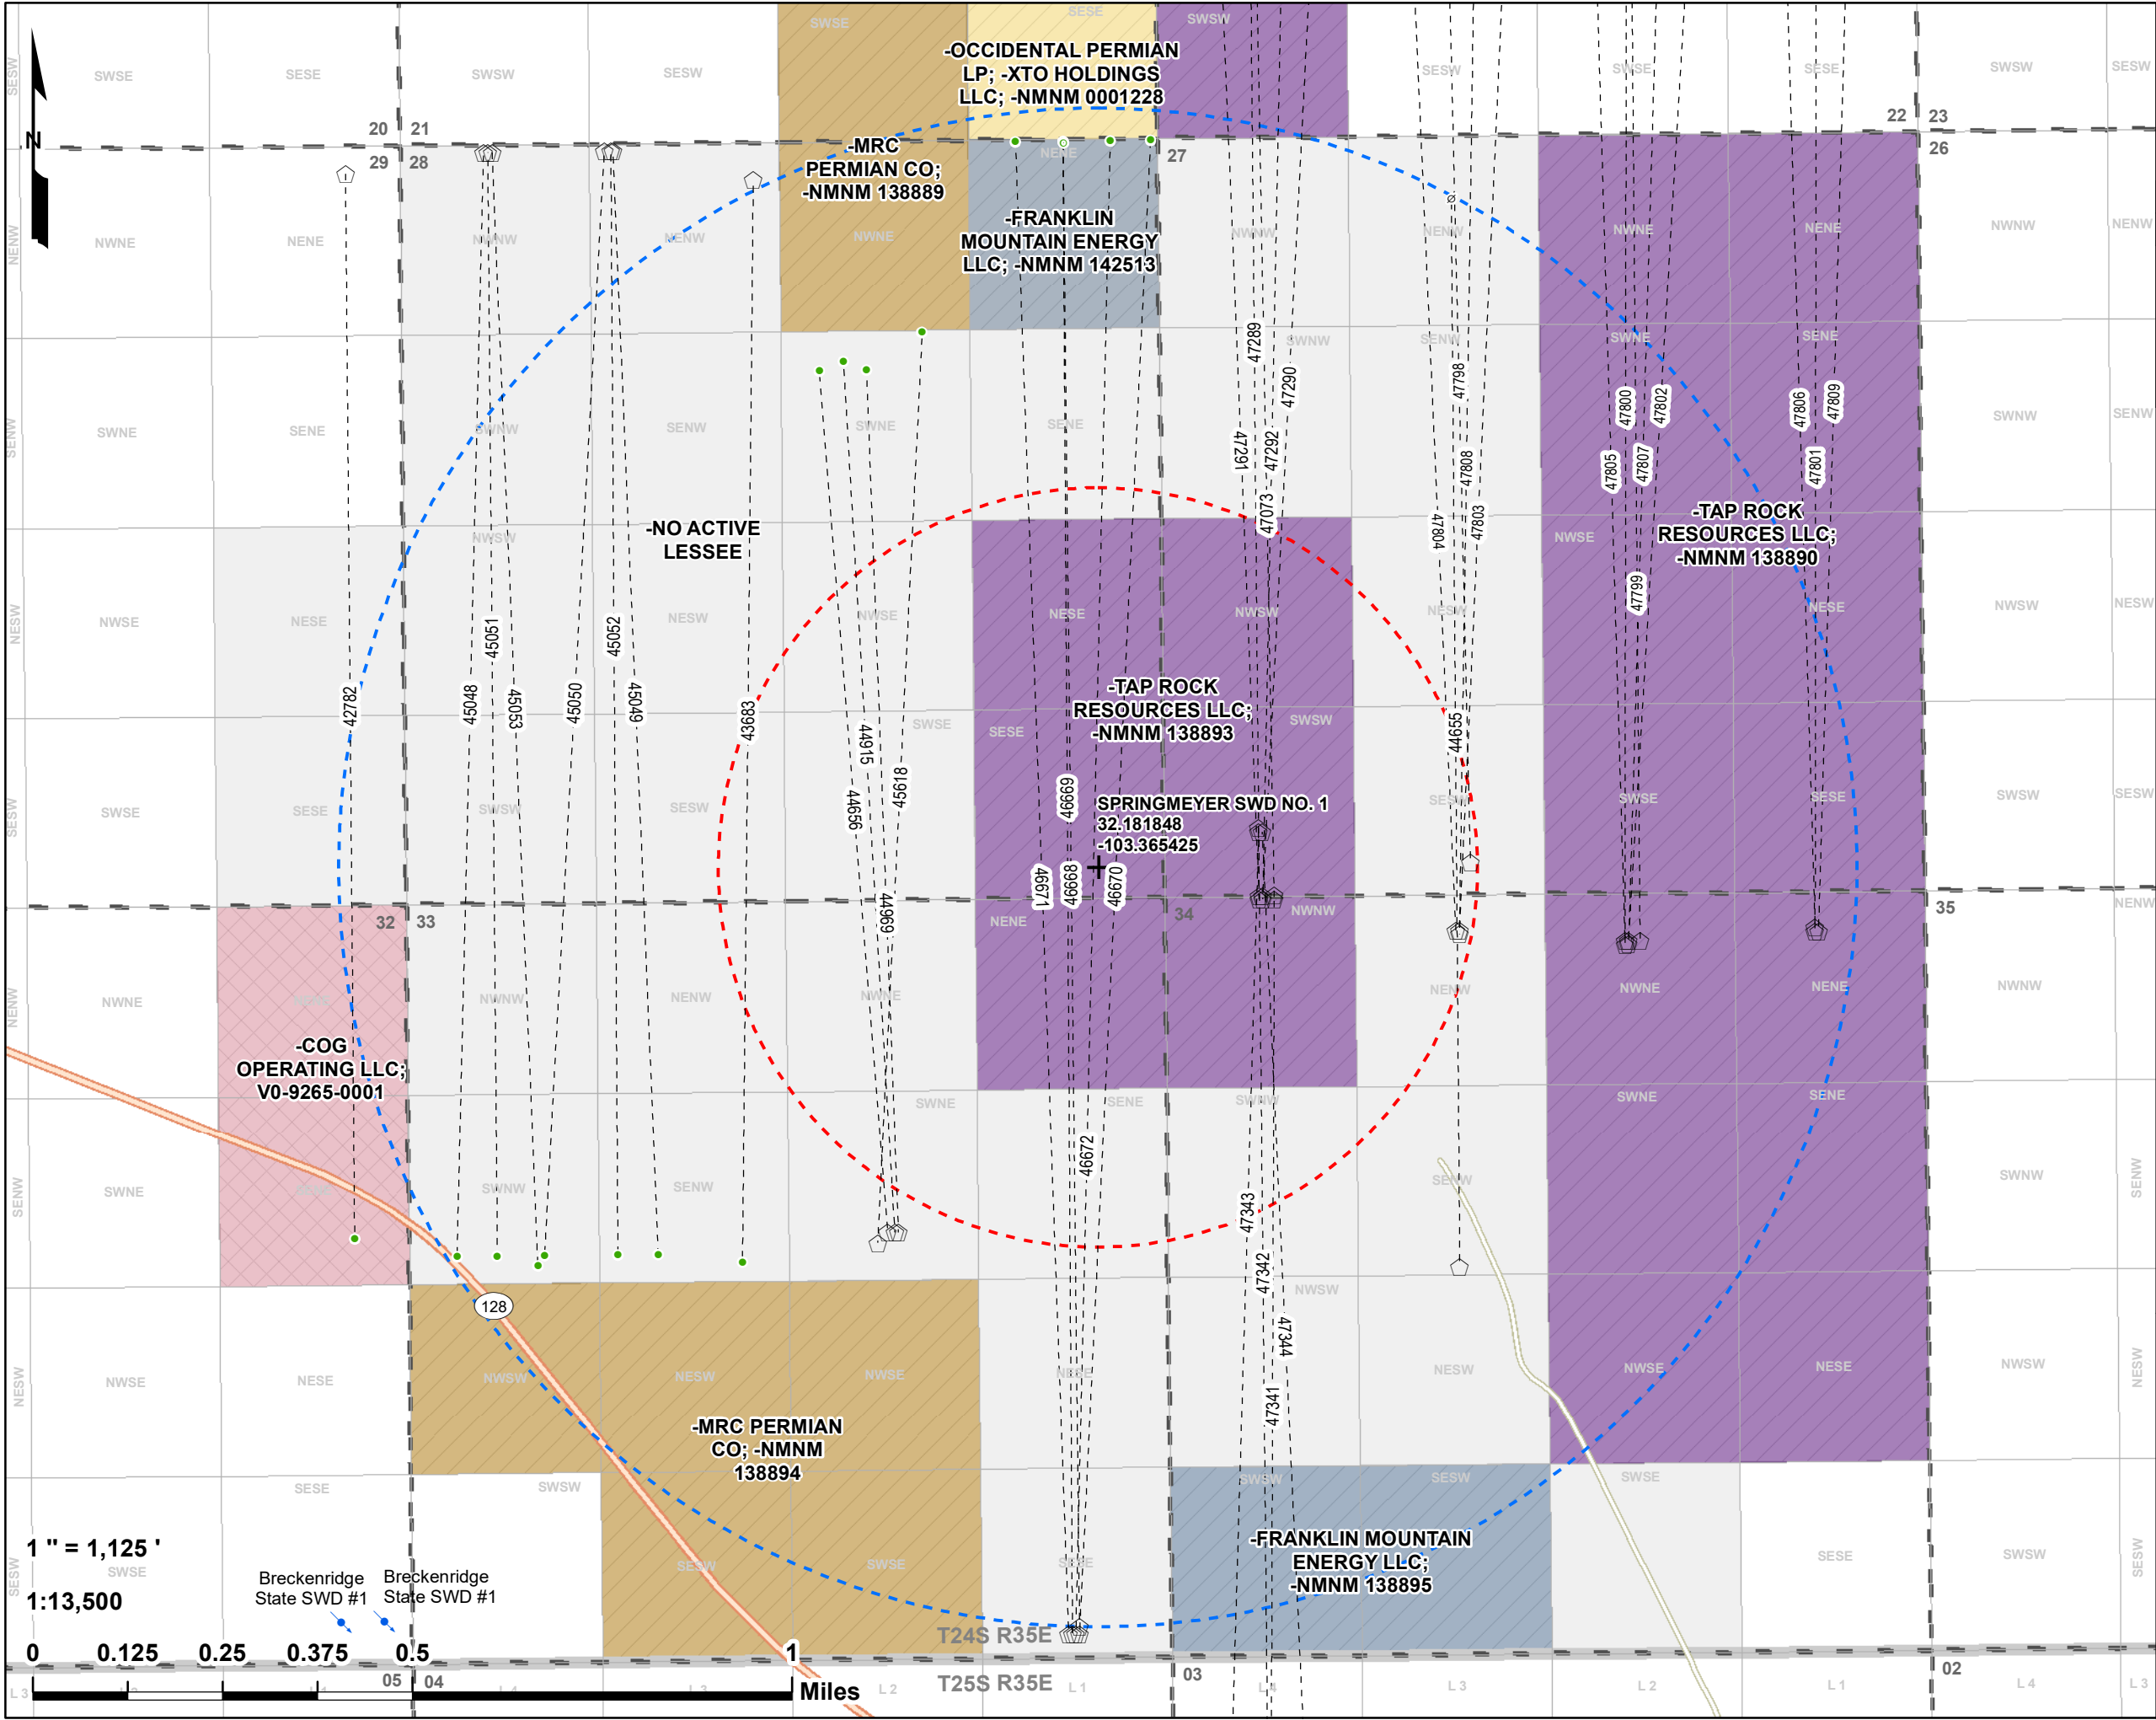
N

SWSE SESE SWSW SESW SWSE SESE SWSW SESE SWSE SESW SWSW

-OCCIDENTAL PERMIAN LP; -XTO HOLDINGS LLC; -NMNM 0001228

20 21 22 23
29 28 27 26

-MRC PERMIAN CO; -NMNM 138889

-FRANKLIN MOUNTAIN ENERGY LLC; -NMNM 142513

NWNE NENE NWNW NENW NENE NWNW NENW NWNE NENE NWNW NENW

SWNE SENE SWNW SENW SENE SWNW SENW SWNE SENE SWNW SENW

NWSE NESE NWSW NESW NWSE NESE NWSW NESW NWSE NESE NWSW NESW

-NO ACTIVE LESSEE

-TAP ROCK RESOURCES LLC; -NMNM 138890

-TAP ROCK RESOURCES LLC; -NMNM 138893

SWSE SESE SWSW SESW SWSE SESE SWSW SESW SWSE SESE SWSW SESW

SPRINGMEYER SWD NO. 1
32.181848
-103.365425

42782 45048 45051 45053 45050 45052 45049 43683 44915 44656 45618 44969 46669 46671 46668 46670 46672 47289 47290 47291 47292 47073 47343 47342 47344 47341 47798 47808 47804 47803 44655 47800 47802 47805 47807 47799 47806 47809 47801

32 33 34 35

NWNE NENE NWNW NENW NWNE NENE NWNW NENW NWNE NENE NWNW NENW

-COG OPERATING LLC; V0-9265-0001

SWNE SENE SWNW SENW SWNE SENE SWNW SENW SWNE SENE SWNW SENW

128

NWNE NESE NWSW NESW NWSE NESE NWSW NESW NWSE NESE NWSW NESW

-MRC PERMIAN CO; -NMNM 138894

SESE SWSW SWSE SESE SWSW SESW SWSE SESE SWSW SESW

-FRANKLIN MOUNTAIN ENERGY LLC; -NMNM 138895

1 " = 1,125 '
1:13,500

Breckenridge State SWD #1
Breckenridge State SWD #1

0 0.125 0.25 0.375 0.5 1
Miles

T24S R35E
T25S R35E

05 04 03 02
L 3 L 2 L 1 L 4 L 3 L 2 L 1 L 4 L 3